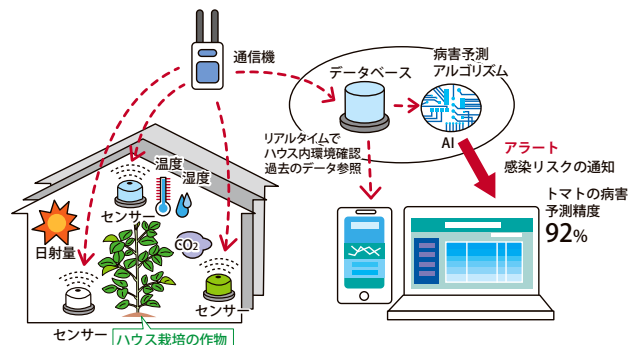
通信機

データベース

病害予測
アルゴリズム

AI

アラート
感染リスクの通知

リアルタイムで
ハウス内環境確認
過去のデータ参照

温度
湿度

センサー

$CO_2$

日射量

トマトの病害
予測精度
92%

センサー

センサー

ハウス栽培の作物